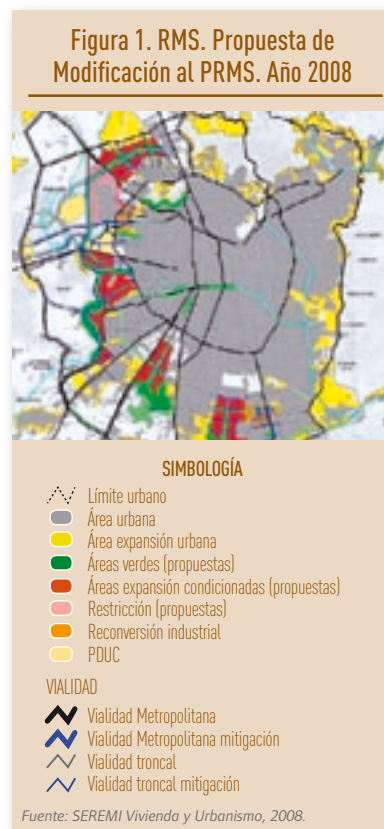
Figura 1. RMS. Propuesta de Modificación al PRMS. Año 2008

SIMBOLOGÍA

Límite urbano
Área urbana
Área expansión urbana
Áreas verdes (propuestas)
Áreas expansión condicionadas (propuestas)
Restricción (propuestas)
Reconversión industrial
PDUC

VIALIDAD

Vialidad Metropolitana
Vialidad Metropolitana mitigación
Vialidad troncal
Vialidad troncal mitigación

Fuente: SEREMI Vivienda y Urbanismo, 2008.